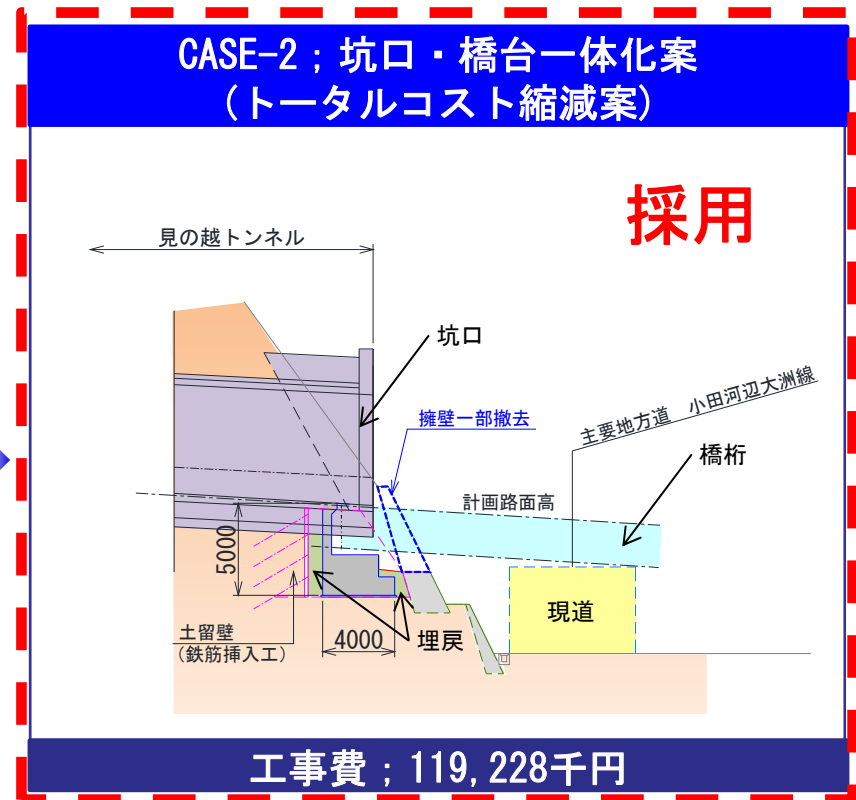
CASE-2；坑口・橋台一体化案
（トータルコスト縮減案）

採用

見の越トンネル

坑口

擁壁一部撤去

主要地方道　小田河辺大洲線

橋桁

計画路面高

5000

現道

土留壁
（鉄筋挿入工）

4000

埋戻

工事費；119,228千円